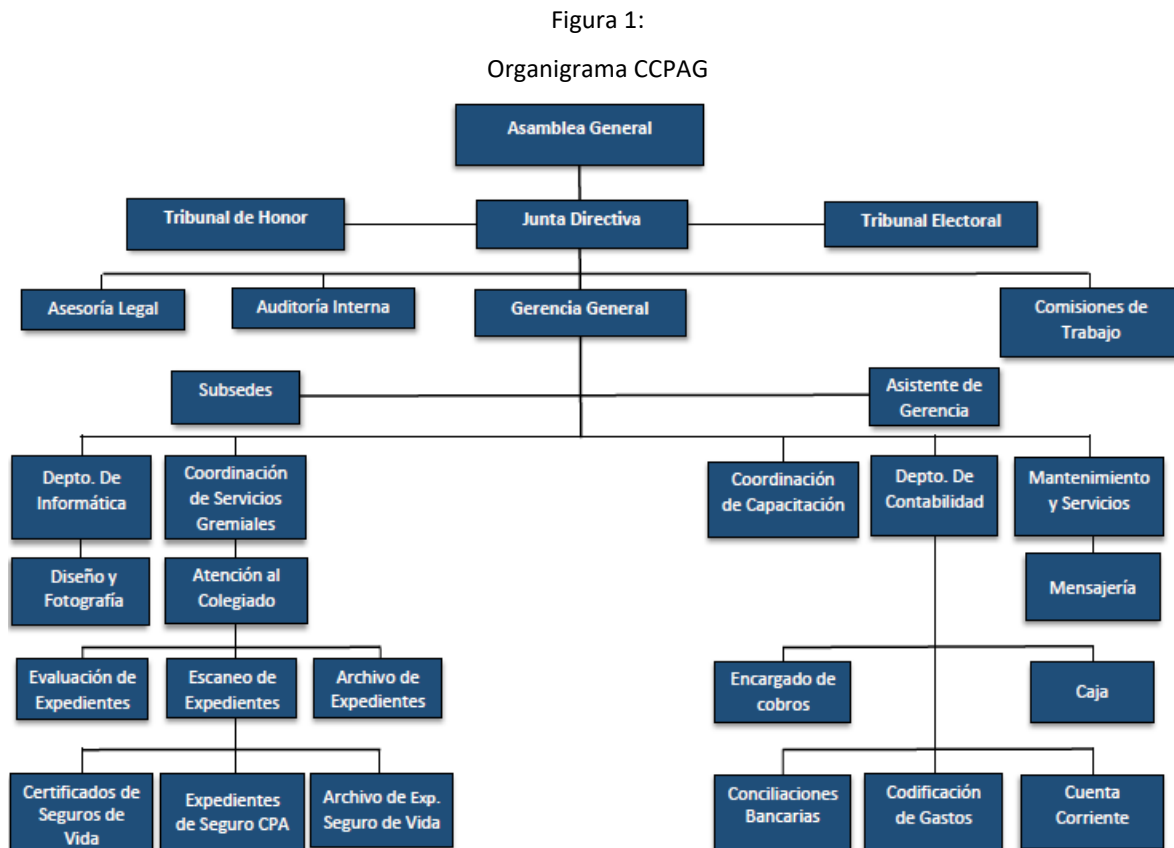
Figura 1:

Organigrama CCPAG

Asamblea General

Tribunal de Honor

Junta Directiva

Tribunal Electoral

Asesoría Legal

Auditoría Interna

Gerencia General

Comisiones de Trabajo

Subsedes

Asistente de Gerencia

Depto. De Informática

Coordinación de Servicios Gremiales

Coordinación de Capacitación

Depto. De Contabilidad

Mantenimiento y Servicios

Diseño y Fotografía

Atención al Colegiado

Mensajería

Evaluación de Expedientes

Escaneo de Expedientes

Archivo de Expedientes

Encargado de cobros

Caja

Certificados de Seguros de Vida

Expedientes de Seguro CPA

Archivo de Exp. Seguro de Vida

Conciliaciones Bancarias

Codificación de Gastos

Cuenta Corriente